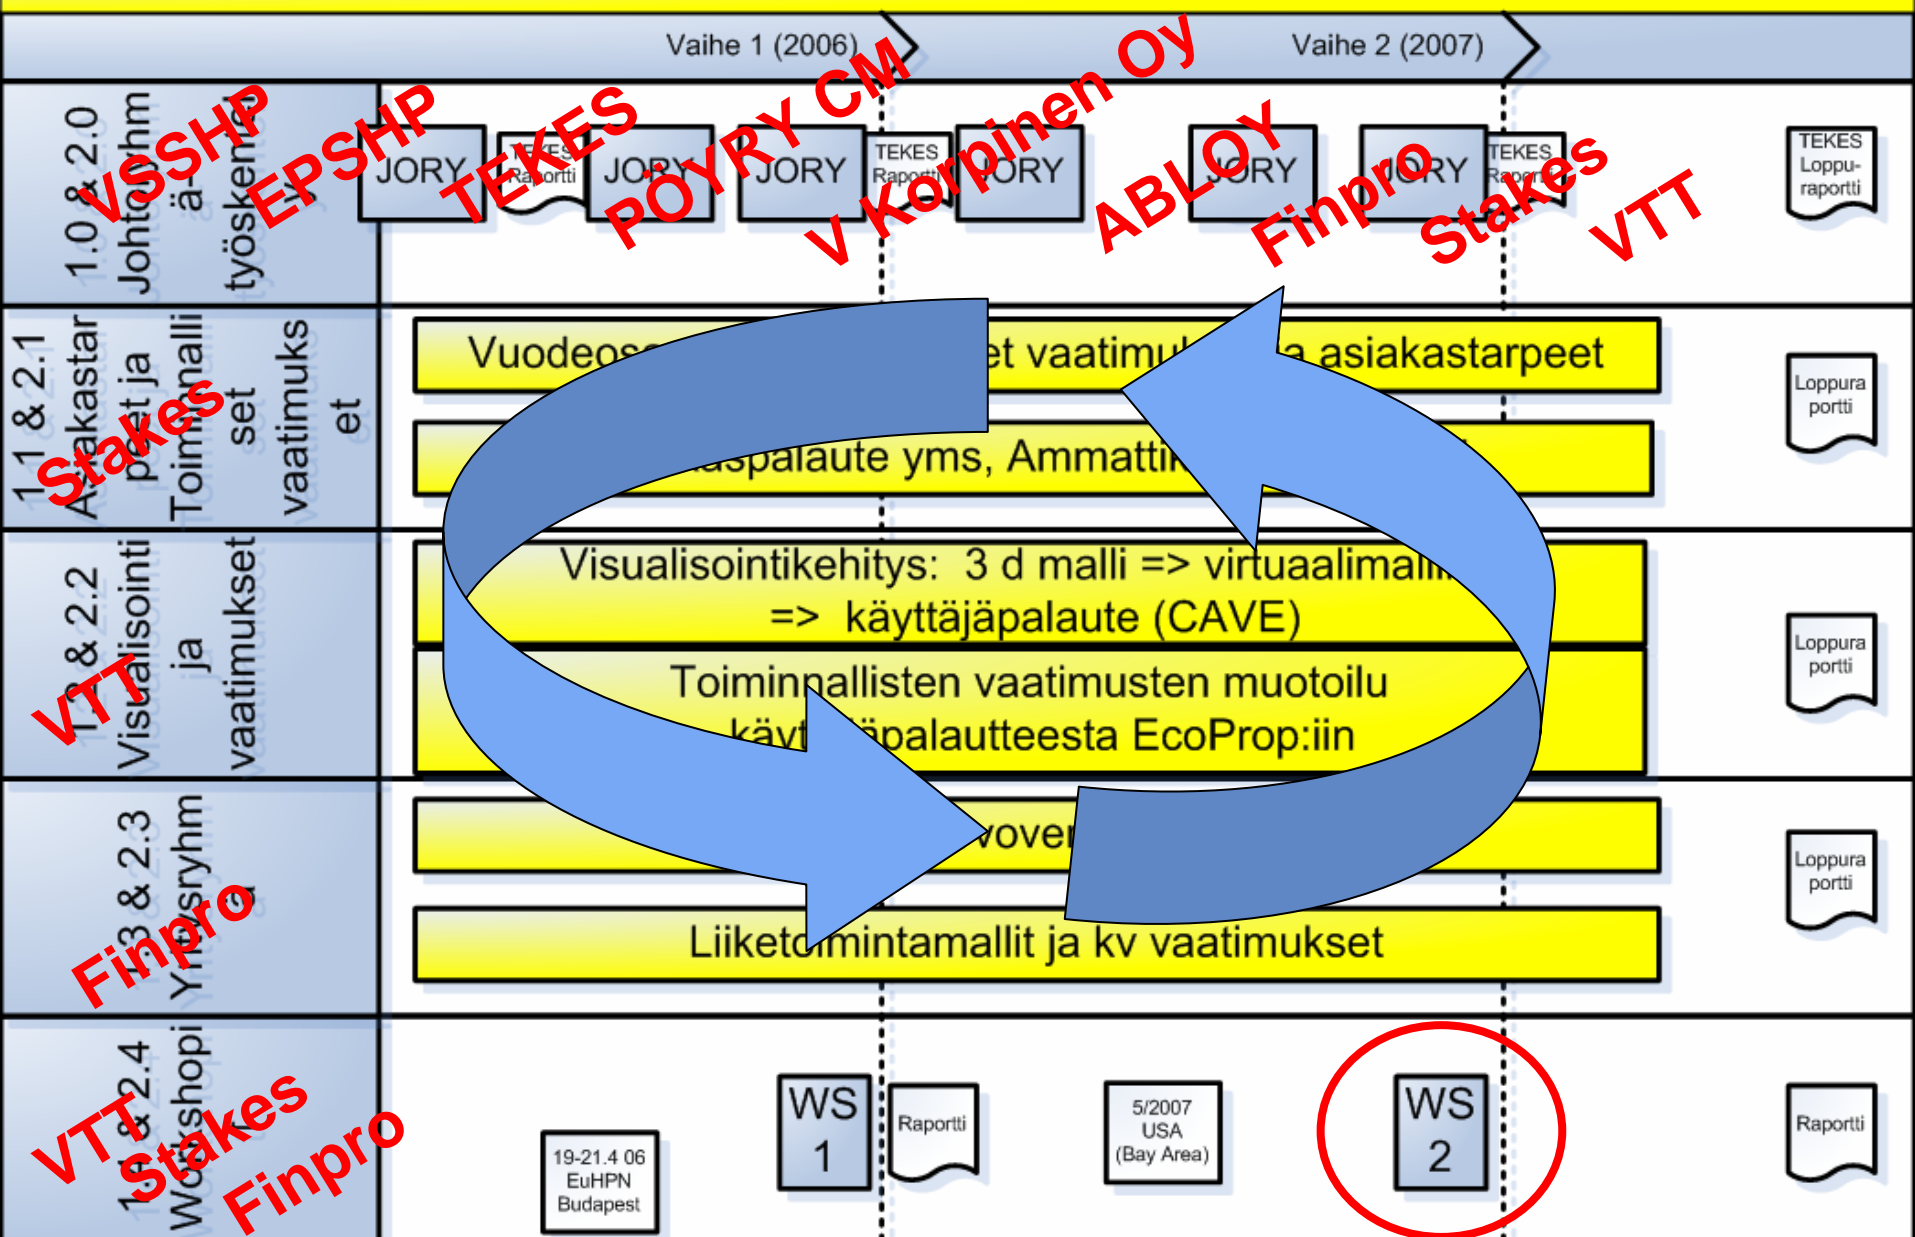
Vaihe 1 (2006)

Vaihe 2 (2007)

1.0 & 2.0 Johtoryhmä-työskentely

VSSHP

EPSHP

TEKES

PÖYRY CM

V Korpinen Oy

ABLOY

Finpro

Stakes

VTT

JORY

TEKES Raportti

JORY

JORY

TEKES Raportti

JORY

JORY

JORY

TEKES Raportti

TEKES Loppu-raportti

1.1 & 2.1 Asiakastarpeet ja Toiminnalliset vaatimukset

Stakes

Vuodeos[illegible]et vaatimu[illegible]a asiakastarpeet

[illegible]aspalaute yms, Ammatti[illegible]

Loppuraportti

1.2 & 2.2 Visualisointi ja vaatimukset

VTT

Visualisointikehitys: 3 d malli => virtuaalimalli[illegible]
=> käyttäjäpalaute (CAVE)

Toiminnallisten vaatimusten muotoilu käyt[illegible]äpalautteesta EcoProp:iin

Loppuraportti

1.3 & 2.3 Yhteistyöryhmä

Finpro

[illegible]vover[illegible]

Liiketoimintamallit ja kv vaatimukset

Loppuraportti

1.4 & 2.4 Workshopit

VTT

Stakes

Finpro

19-21.4 06 EuHPN Budapest

WS 1

Raportti

5/2007 USA (Bay Area)

WS 2

Raportti